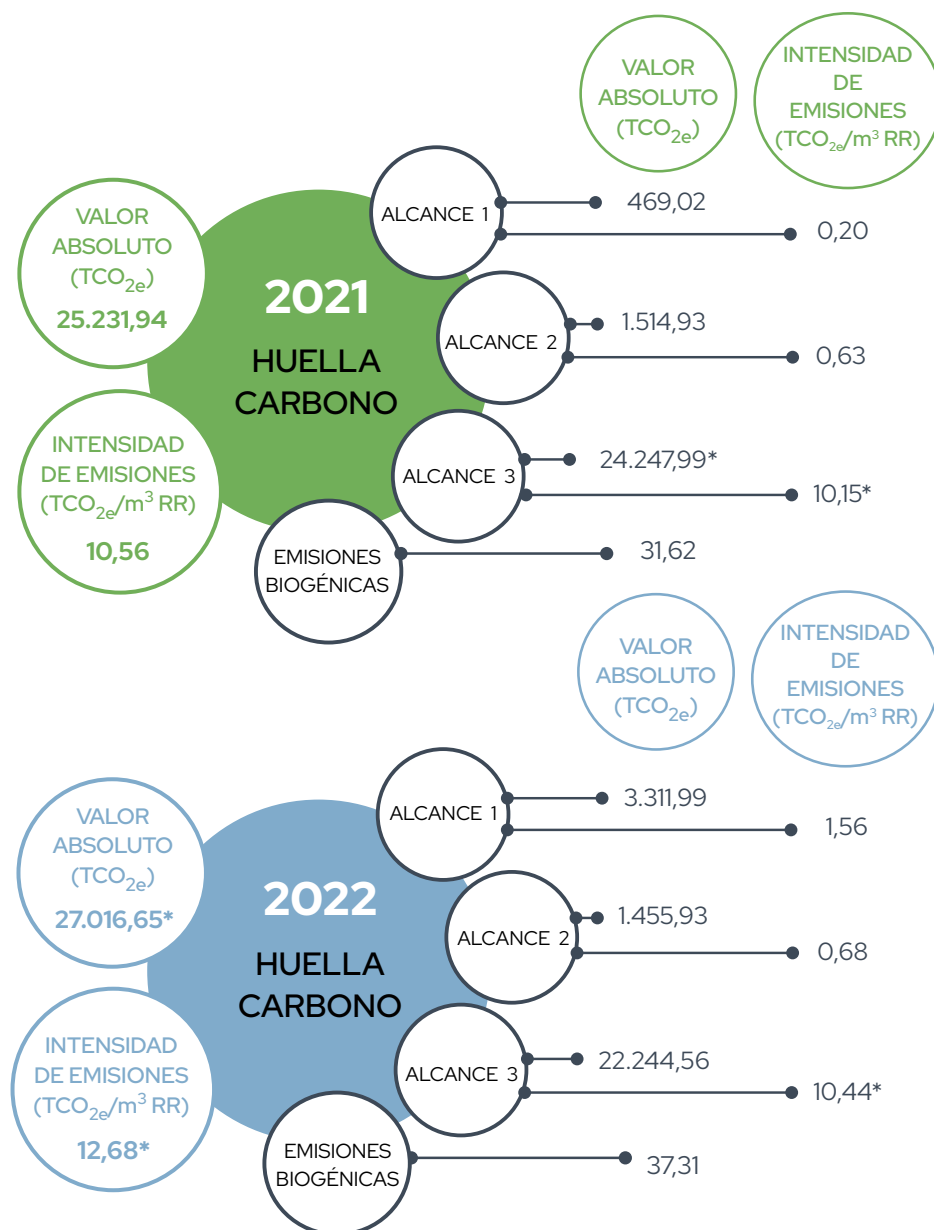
VALOR ABSOLUTO ($TCO_{2e}$)

INTENSIDAD DE EMISIONES ($TCO_{2e}/m^3$ RR)

VALOR ABSOLUTO ($TCO_{2e}$)
25.231,94

2021
HUELLA CARBONO

INTENSIDAD DE EMISIONES ($TCO_{2e}/m^3$ RR)
10,56

ALCANCE 1
469,02
0,20

ALCANCE 2
1.514,93
0,63

ALCANCE 3
24.247,99*
10,15*

EMISIONES BIOGÉNICAS
31,62

VALOR ABSOLUTO ($TCO_{2e}$)

INTENSIDAD DE EMISIONES ($TCO_{2e}/m^3$ RR)

VALOR ABSOLUTO ($TCO_{2e}$)
27.016,65*

2022
HUELLA CARBONO

INTENSIDAD DE EMISIONES ($TCO_{2e}/m^3$ RR)
12,68*

ALCANCE 1
3.311,99
1,56

ALCANCE 2
1.455,93
0,68

ALCANCE 3
22.244,56
10,44*

EMISIONES BIOGÉNICAS
37,31